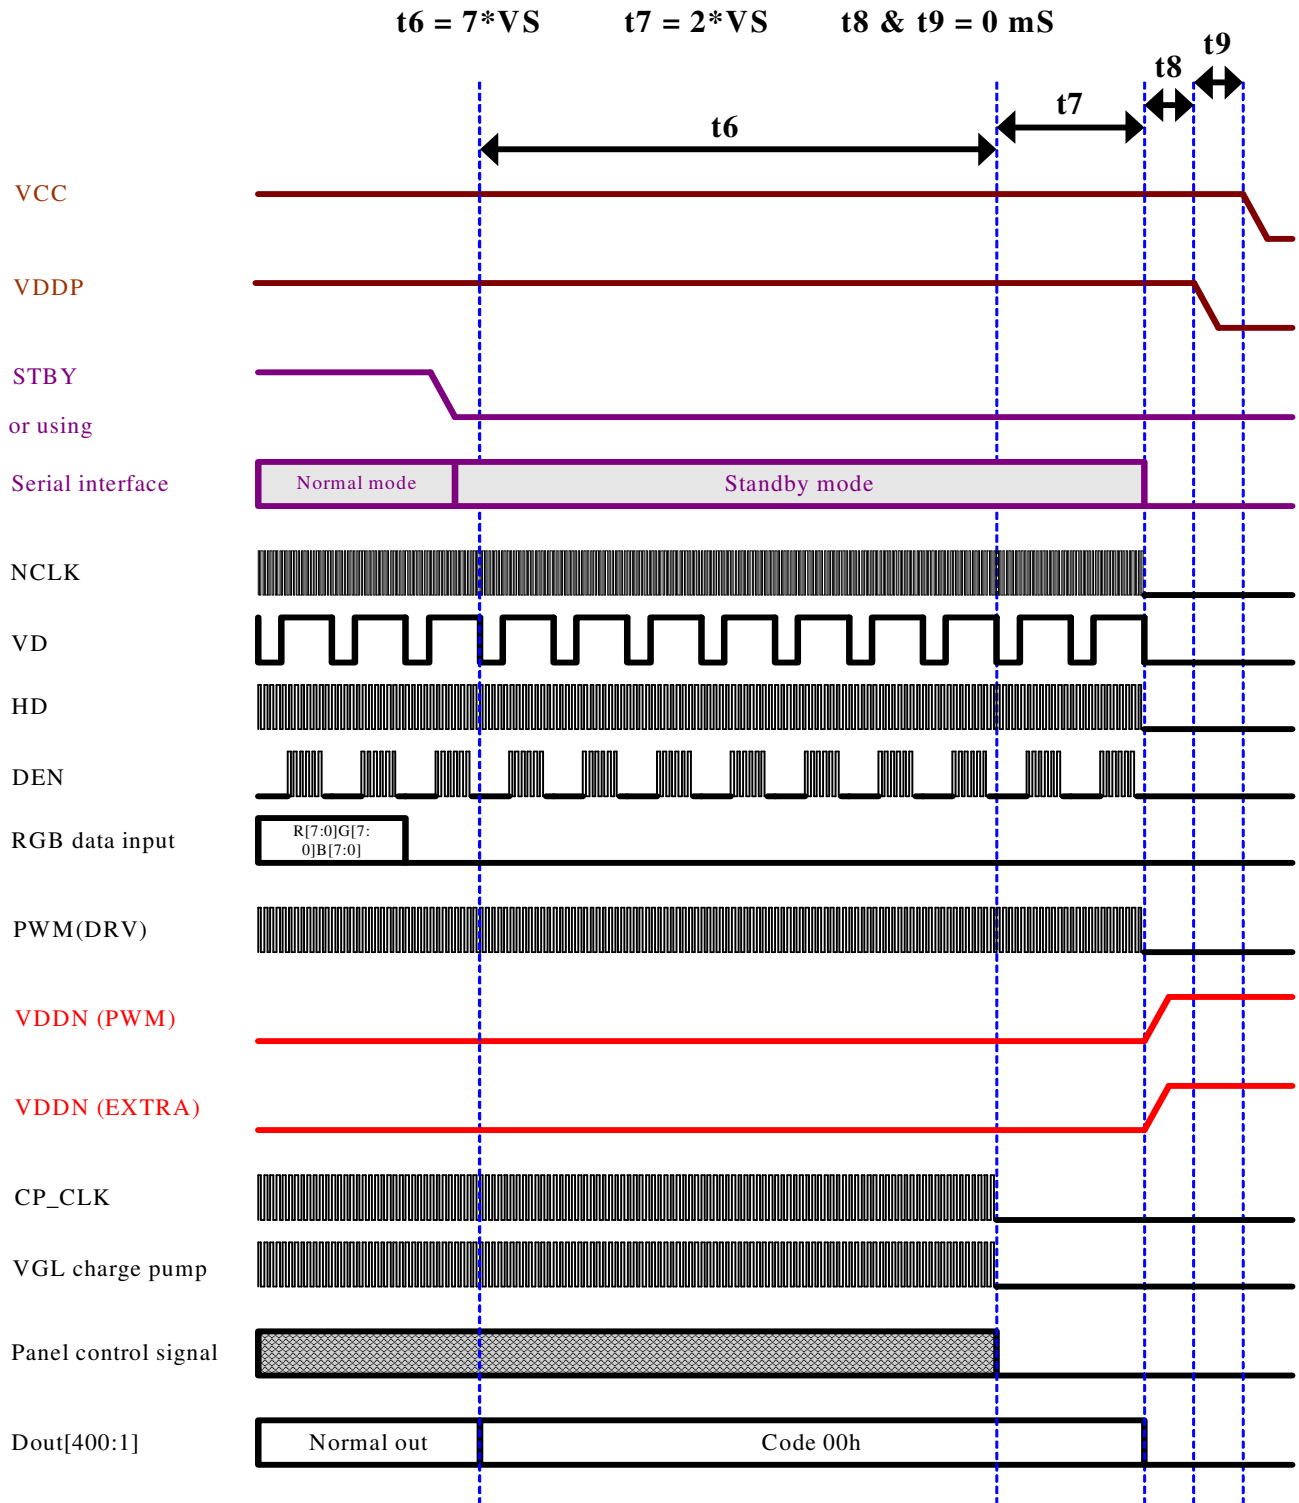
t6 = 7*VS t7 = 2*VS t8 & t9 = 0 mS

t9
t8
t7
t6

VCC

VDDP

STBY

or using

Serial interface

Normal mode

Standby mode

NCLK

VD

HD

DEN

RGB data input

R[7:0]G[7:0]B[7:0]

PWM(DRV)

VDDN (PWM)

VDDN (EXTRA)

CP_CLK

VGL charge pump

Panel control signal

Dout[400:1]

Normal out

Code 00h